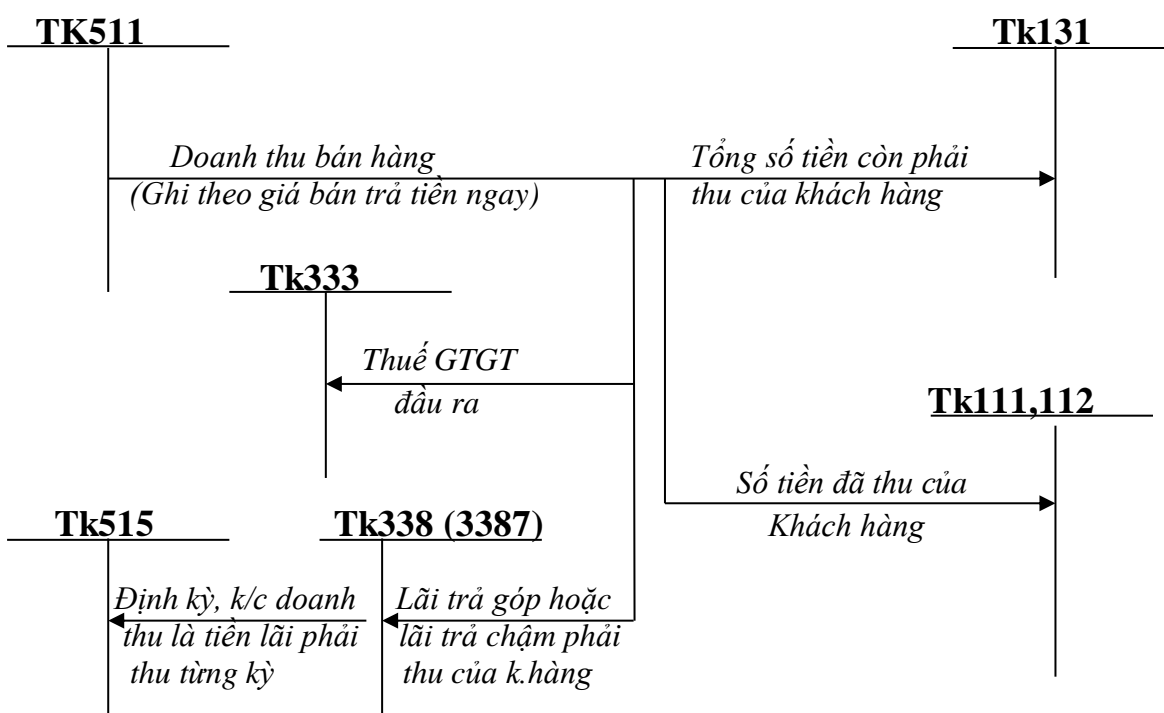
TK511

Tk131

Doanh thu bán hàng (Ghi theo giá bán trả tiền ngay)

Tổng số tiền còn phải thu của khách hàng

Tk333

Thuế GTGT đầu ra

Tk111,112

Số tiền đã thu của Khách hàng

Tk515

Tk338 (3387)

Định kỳ, k/c doanh thu là tiền lãi phải thu từng kỳ

Lãi trả góp hoặc lãi trả chậm phải thu của k.hàng